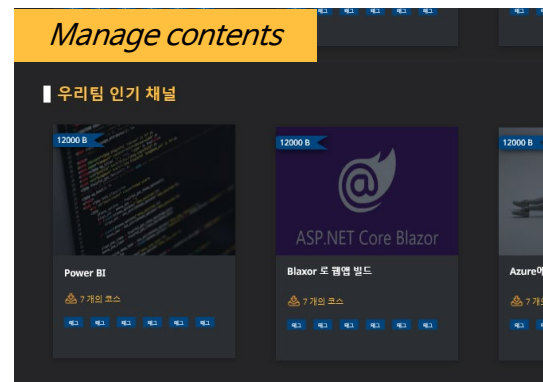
Manage contents

우리팀 인기 채널

12000 B

Power BI

7 개의 코스

태그 태그 태그 태그 태그 태그

12000 B

ASP.NET Core Blazor

Blaxor 로 웹앱 빌드

7 개의 코스

태그 태그 태그 태그 태그 태그

12000 B

Azure에

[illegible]